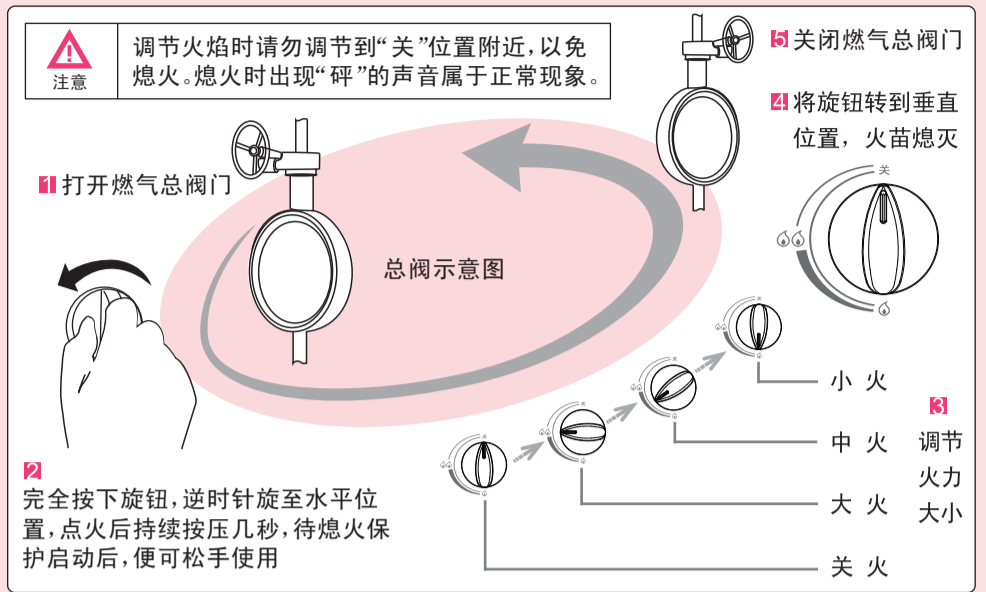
注意

调节火焰时请勿调节到“关”位置附近，以免熄火。熄火时出现“砰”的声音属于正常现象。

1 打开燃气总阀门

总阀示意图

5 关闭燃气总阀门

4 将旋钮转到垂直位置，火苗熄灭

关

2
完全按下旋钮，逆时针旋至水平位置，点火后持续按压几秒，待熄火保护启动后，便可松手使用

小 火

中 火

大 火

关 火

3
调节
火力
大小